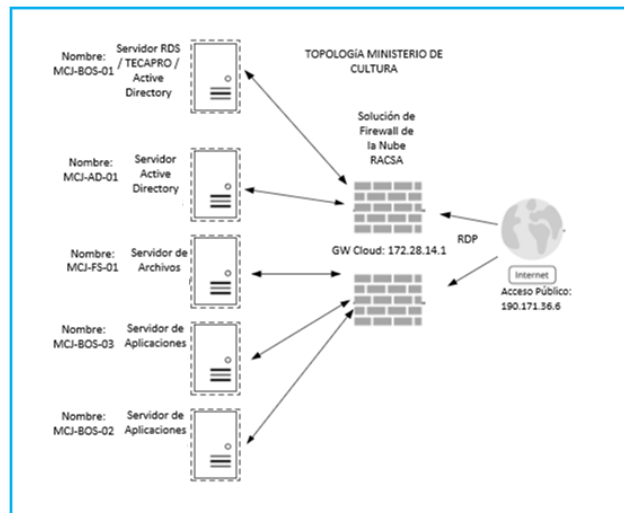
TOPOLOGÍA MINISTERIO DE CULTURA

Nombre: MCJ-BOS-01

Servidor RDS / TECAPRO / Active Directory

Solución de Firewall de la Nube RACSA

Nombre: MCJ-AD-01

Servidor Active Directory

RDP

GW Cloud: 172.28.14.1

Nombre: MCJ-FS-01

Servidor de Archivos

Internet

Acceso Público: 190.171.36.6

Nombre: MCJ-BOS-03

Servidor de Aplicaciones

Nombre: MCJ-BOS-02

Servidor de Aplicaciones